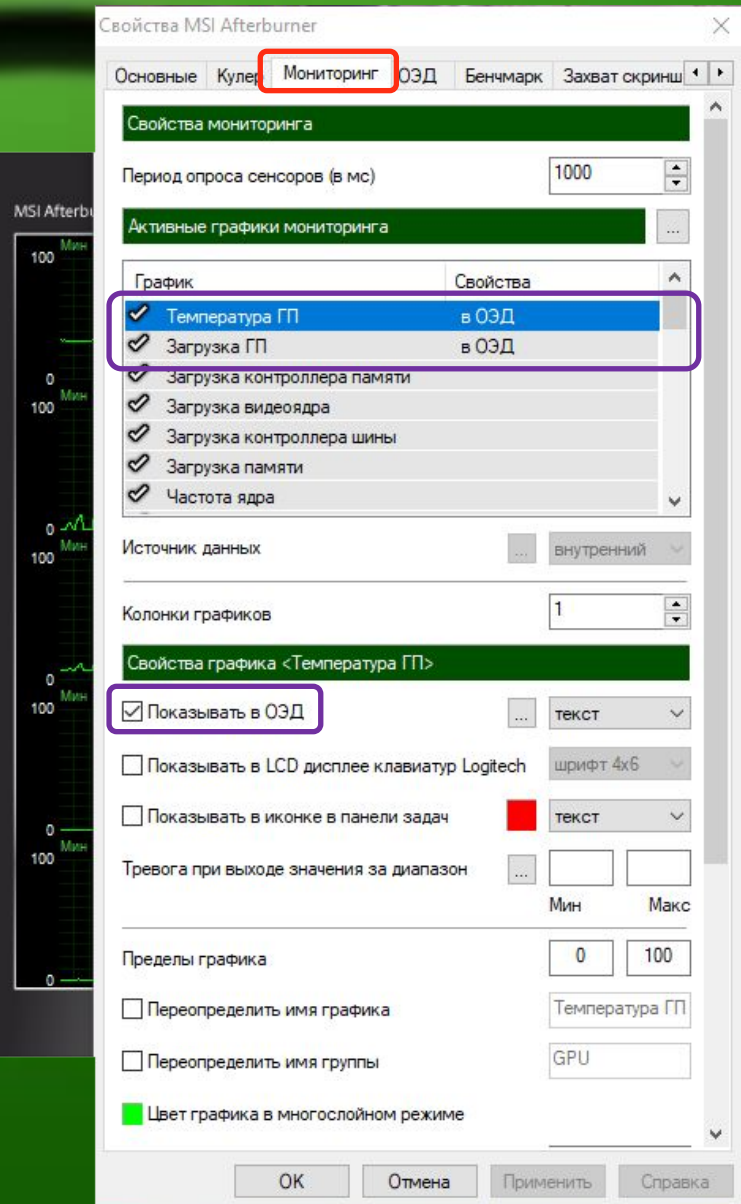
Свойства MSI Afterburner

Основные | Кулер | Мониторинг | ОЭД | Бенчмарк | Захват скринш

Свойства мониторинга

Период опроса сенсоров (в мс) 1000

Активные графики мониторинга ...

| График | Свойства |
|---|---|
| Температура ГП | в ОЭД |
| Загрузка ГП | в ОЭД |
| Загрузка контроллера памяти | |
| Загрузка видеоядра | |
| Загрузка контроллера шины | |
| Загрузка памяти | |
| Частота ядра | |

Источник данных ... внутренний

Колонки графиков 1

Свойства графика <Температура ГП>

Показывать в ОЭД ... текст

Показывать в LCD дисплее клавиатур Logitech шрифт 4x6

Показывать в иконке в панели задач текст

Тревога при выходе значения за диапазон ...

Мин Макс

Пределы графика 0 100

Переопределить имя графика Температура ГП

Переопределить имя группы GPU

Цвет графика в многослойном режиме

OK Отмена Применить Справка

MSI Afterbu

100 Мин 0 100 Мин 0 100 Мин 0 100 Мин 0 100 Мин 0